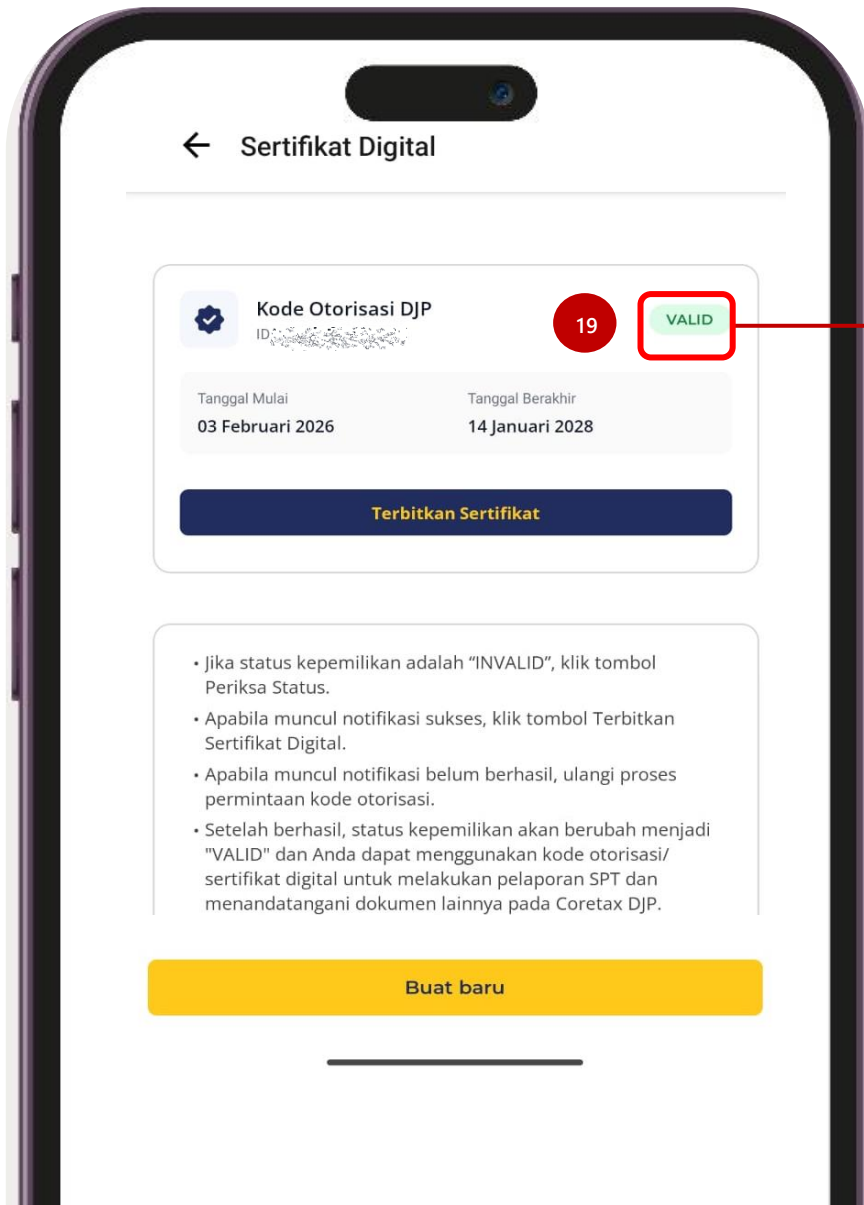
Sertifikat Digital

Kode Otorisasi DJP
ID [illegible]

19

VALID

Tanggal Mulai
03 Februari 2026

Tanggal Berakhir
14 Januari 2028

Terbitkan Sertifikat

• Jika status kepemilikan adalah “INVALID”, klik tombol Periksa Status.
• Apabila muncul notifikasi sukses, klik tombol Terbitkan Sertifikat Digital.
• Apabila muncul notifikasi belum berhasil, ulangi proses permintaan kode otorisasi.
• Setelah berhasil, status kepemilikan akan berubah menjadi "VALID" dan Anda dapat menggunakan kode otorisasi/ sertifikat digital untuk melakukan pelaporan SPT dan menandatangani dokumen lainnya pada Coretax DJP.

Buat baru